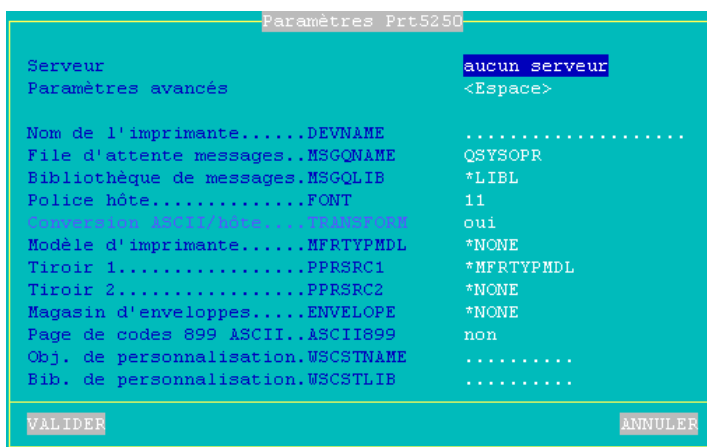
Paramètres Prt5250

Serveur aucun serveur
Paramètres avancés <Espace>

Nom de l'imprimante......DEVNAME ....................
File d'attente messages..MSGQNAME QSYSOPR
Bibliothèque de messages.MSGQLIB *LIBL
Police hôte..............FONT 11
Conversion ASCII/hôte....TRANSFORM oui
Modèle d'imprimante......MFRTYPMDL *NONE
Tiroir 1.................PPRSRC1 *MFRTYPMDL
Tiroir 2.................PPRSRC2 *NONE
Magasin d'enveloppes.....ENVELOPE *NONE
Page de codes 899 ASCII..ASCII899 non
Obj. de personnalisation.WSCSTNAME ..........
Bib. de personnalisation.WSCSTLIB ..........

VALIDER ANNULER